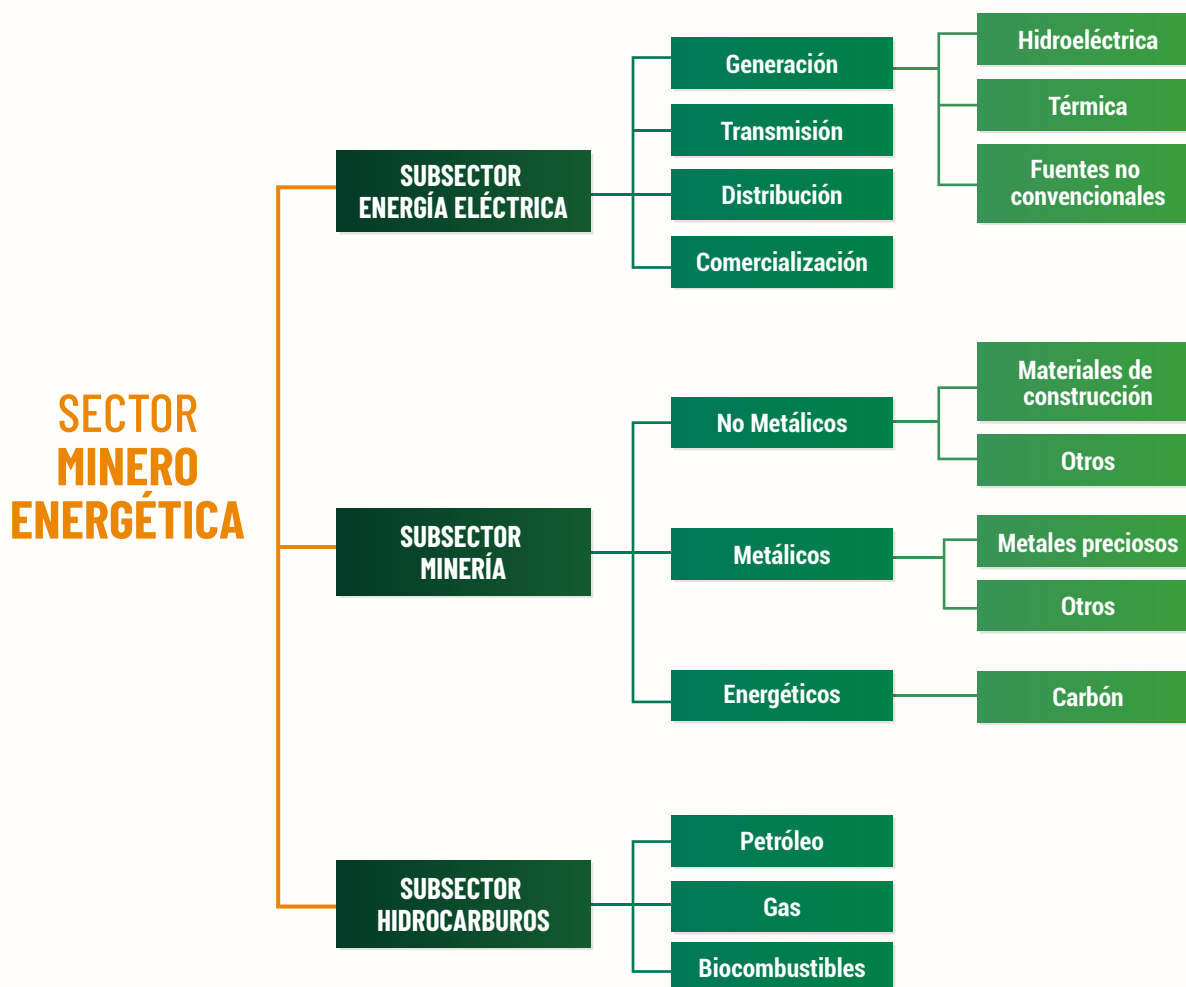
SECTOR MINERO ENERGÉTICA

SUBSECTOR ENERGÍA ELÉCTRICA

Generación

Hidroeléctrica

Térmica

Fuentes no convencionales

Transmisión

Distribución

Comercialización

SUBSECTOR MINERÍA

No Metálicos

Materiales de construcción

Otros

Metálicos

Metales preciosos

Otros

Energéticos

Carbón

SUBSECTOR HIDROCARBUROS

Petróleo

Gas

Biocombustibles